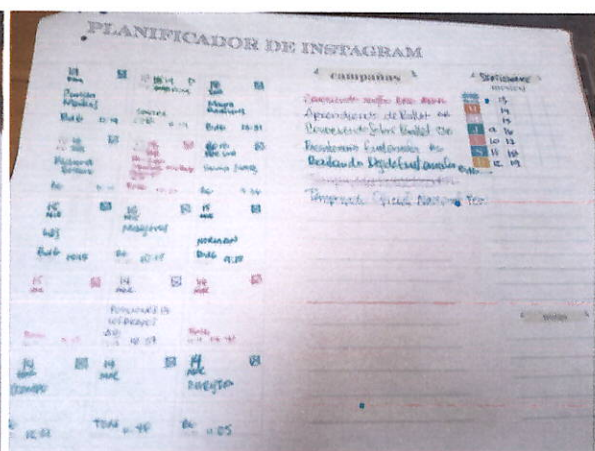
PLANIFICADOR DE INSTAGRAM

campañas

Septiembre

Posición Modelos

Reels

Maya Mendoza

Reels

Acuarelas Rotulado

Reels

Reels

Mejorar

Nota del

Reels

Reels

Publicar tu lettering

Reels

Mengano

Feedback

TOM

Campamento verano Baby Moon

Aprendiendo de Ballet

Conociendo el Ballet Clás

Presidentes Ecuatorianos

Decorando Digital

Temporada Especial Navidad

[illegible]